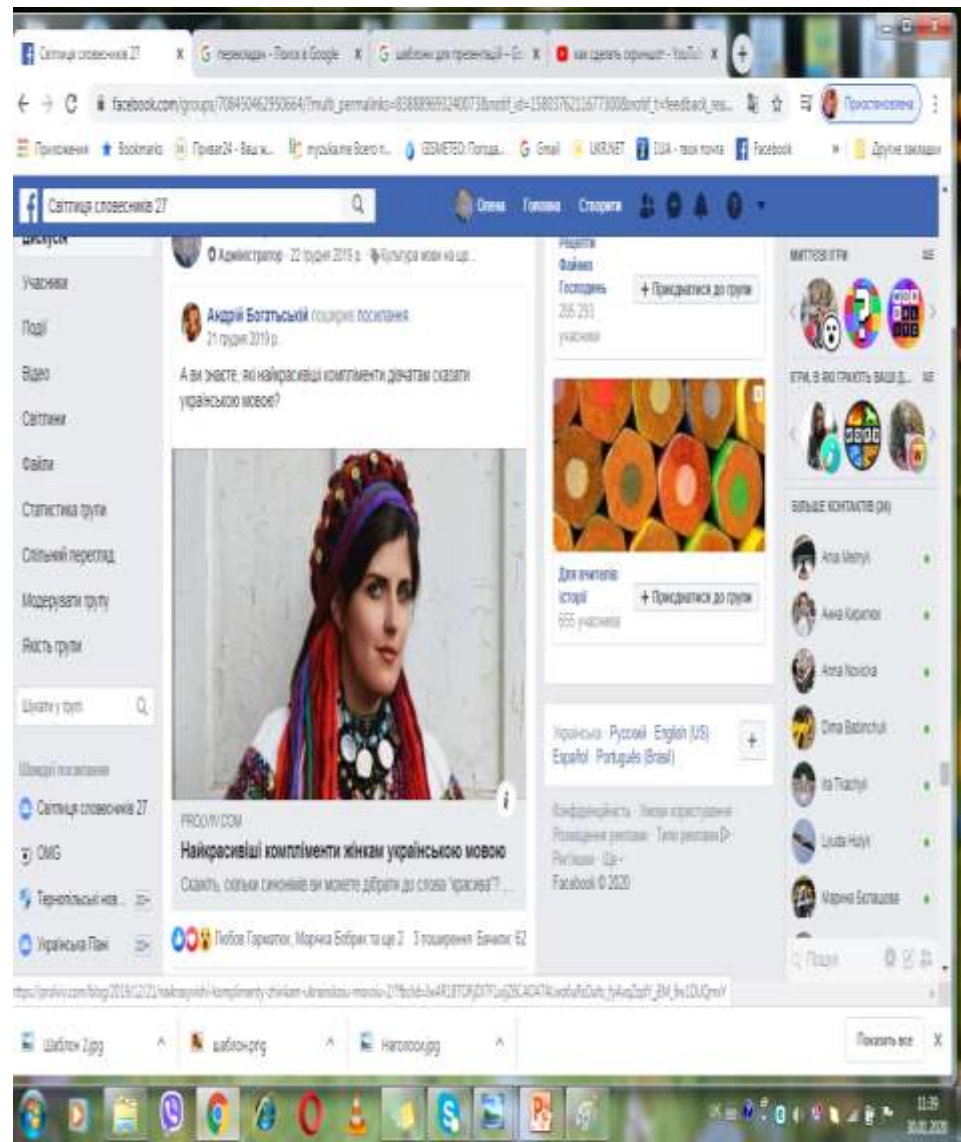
Світлиця словесників 27 ×
перекладач - Пошук в Google ×
шаблони для презентацій ×
как сделать скриншот - YouTube ×

facebook.com/groups/708450462950664/?multi_permalinks=838889932400738&notif_id=1580376211677000&notif_t=feedback_rea...

Приложения Bookmarks Приват24 - Ваш ж... musikalne Всего п... GISMETEO: Погода... Gmail UKR.NET I.UA - твоя пошта Facebook Другие закладки

Світлиця словесників 27
Олена Головна Створити

Дискусія
Учасники
Події
Відео
Світлини
Файли
Статистика групи
Спільний перегляд
Модерувати групу
Якість групи
Шукати у групі
Швидкі посилання
Світлиця словесників 27
OMG
Тернопільські нов...
Українська Пані

Адміністратор · 22 грудня 2019 р. · Культура мови на ще...

Андрій Богатський поширює посилання
21 грудня 2019 р.
А ви знаєте, які найкрасивіші компліменти дівчатам сказати українською мовою?

PROUKR.COM
Найкрасивіші компліменти жінкам українською мовою
Скажіть, скільки синонімів ви можете дібрати до слова "красива"? ...
Любов Горматюк, Марічка Бобрик та ще 2 · 3 поширення · Бачили: 62

Рецепти
Файних
Господинь
266 293
учасники
+ Приєднатися до групи

Для вчителів історії
655 учасників
+ Приєднатися до групи

Українська · Русский · English (US) · Español · Português (Brasil)
Конфіденційність · Умови користування · Розміщення реклами · Типи реклами · Реклама · Ще
Facebook © 2020

МИТТЄВІ ІГРИ
ІГРИ, В ЯКІ ГРАЮТЬ ВАШІ Д...
БІЛЬШЕ КОНТАКТІВ (34)
Ana Melnyk
Анна Карапка
Anna Novicka
Olma Babinchuk
Ida Tkachyk
Lyuda Holyk
Марина Белашова
Пошук

Шаблон 2.jpg
шаблон.png
Натюрморт.jpg
Показать все
11:39
30.01.2020